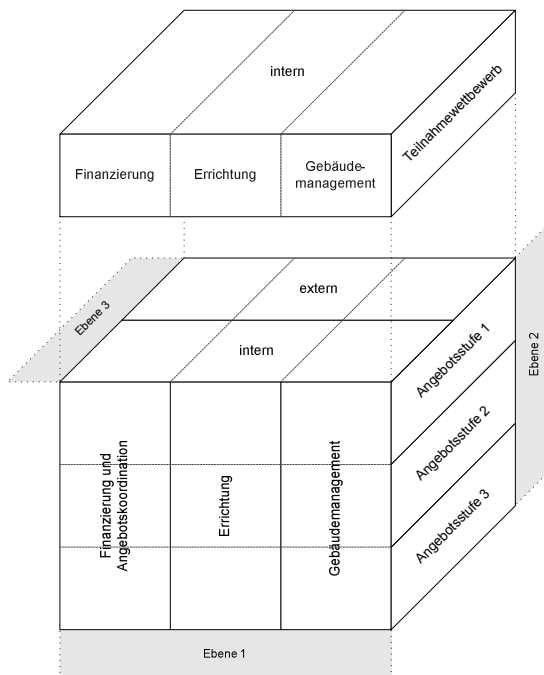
intern

Finanzierung

Errichtung

Gebäudemanagement

Teilnahmewettbewerb

Ebene 3

extern

intern

Angebotsstufe 1

Angebotsstufe 2

Angebotsstufe 3

Ebene 2

Finanzierung und Angebotskoordination

Errichtung

Gebäudemanagement

Ebene 1